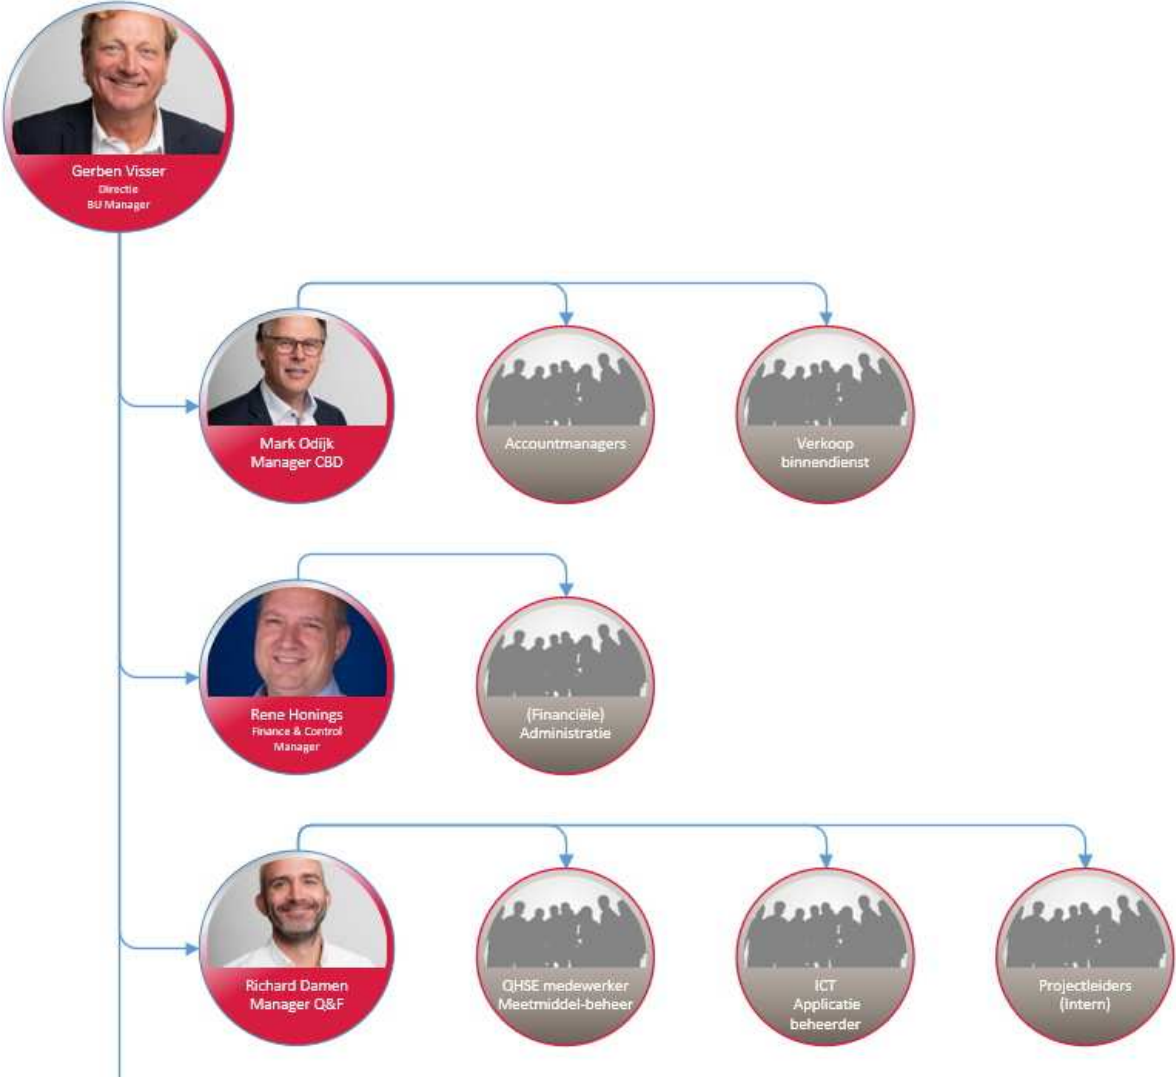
Gerben Visser
Directie
BU Manager

Mark Odijk
Manager CBD

Accountmanagers

Verkoop binnendienst

Rene Honings
Finance & Control Manager

(Financiële) Administratie

Richard Damen
Manager Q&F

QHSE medewerker
Meetmiddel-beheer

ICT
Applicatie beheerder

Projectleiders (Intern)